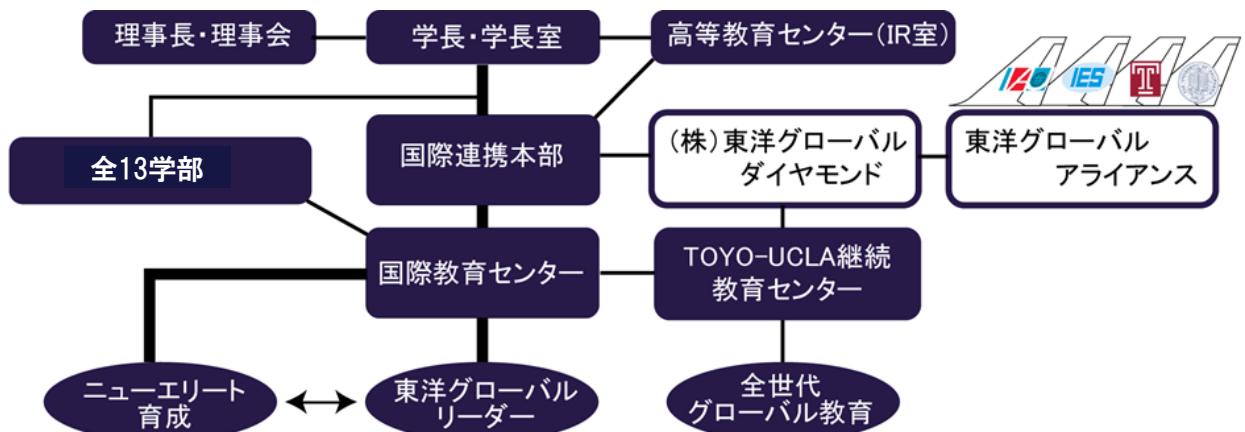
理事長・理事会

学長・学長室

高等教育センター(IR室)

IAU IES T

全13学部

国際連携本部

(株)東洋グローバル ダイヤモンド

東洋グローバル アライアンス

国際教育センター

TOYO-UCLA継続 教育センター

ニューエリート 育成

東洋グローバル リーダー

全世代 グローバル教育